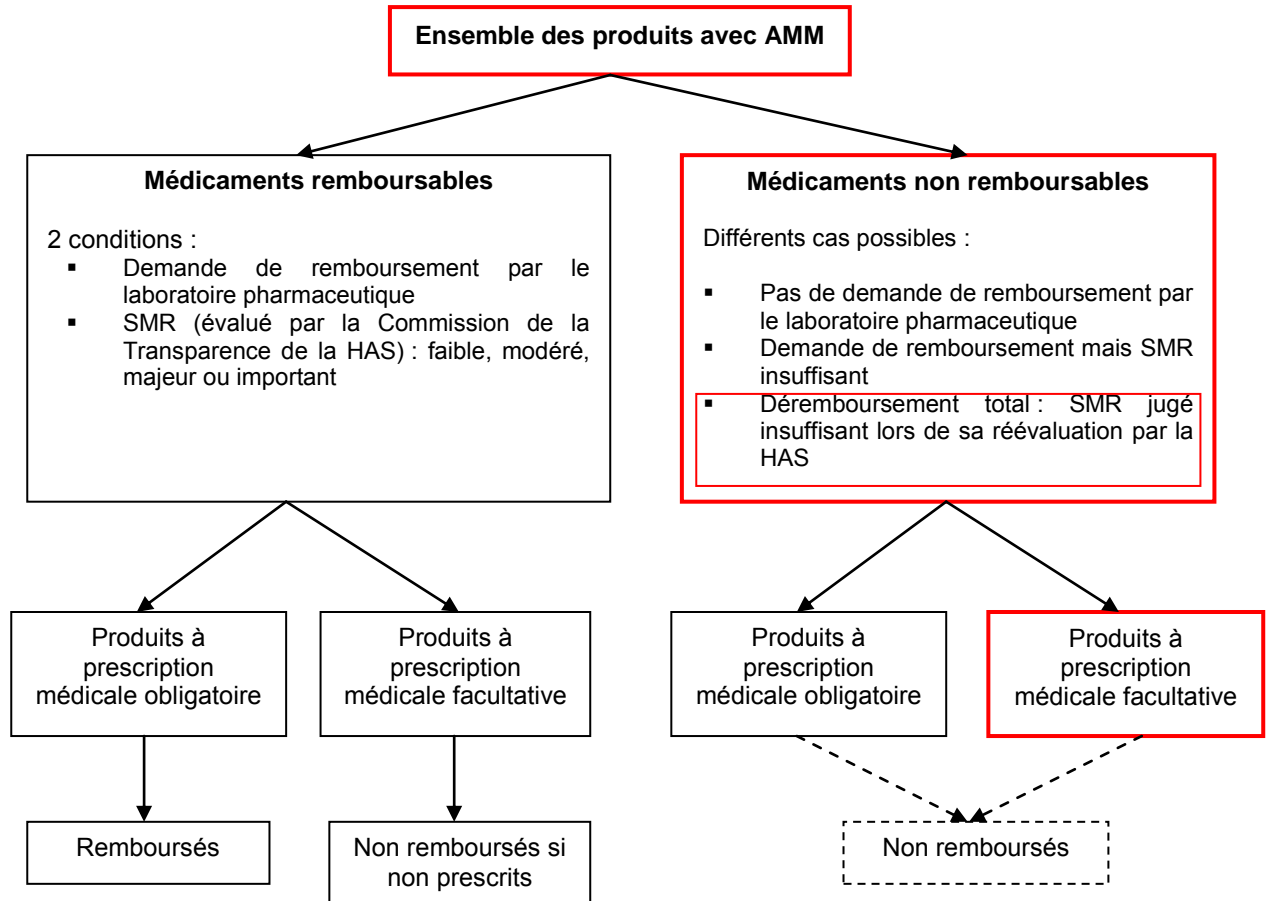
Ensemble des produits avec AMM

Médicaments remboursables

2 conditions :
- Demande de remboursement par le laboratoire pharmaceutique
- SMR (évalué par la Commission de la Transparence de la HAS) : faible, modéré, majeur ou important

Médicaments non remboursables

Différents cas possibles :
- Pas de demande de remboursement par le laboratoire pharmaceutique
- Demande de remboursement mais SMR insuffisant
- Déremboursement total : SMR jugé insuffisant lors de sa réévaluation par la HAS

Produits à prescription médicale obligatoire

Produits à prescription médicale facultative

Produits à prescription médicale obligatoire

Produits à prescription médicale facultative

Remboursés

Non remboursés si non prescrits

Non remboursés